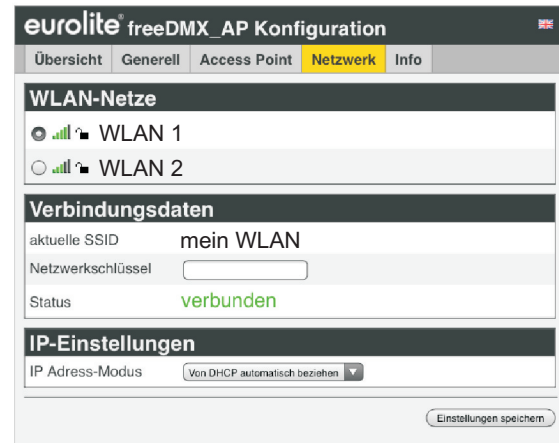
eurolite® freeDMX_AP Konfiguration

Übersicht | Generell | Access Point | Netzwerk | Info

WLAN-Netze

WLAN 1

WLAN 2

Verbindungsdaten

aktuelle SSID mein WLAN

Netzwerkschlüssel

Status verbunden

IP-Einstellungen

IP Adress-Modus Von DHCP automatisch beziehen

Einstellungen speichern